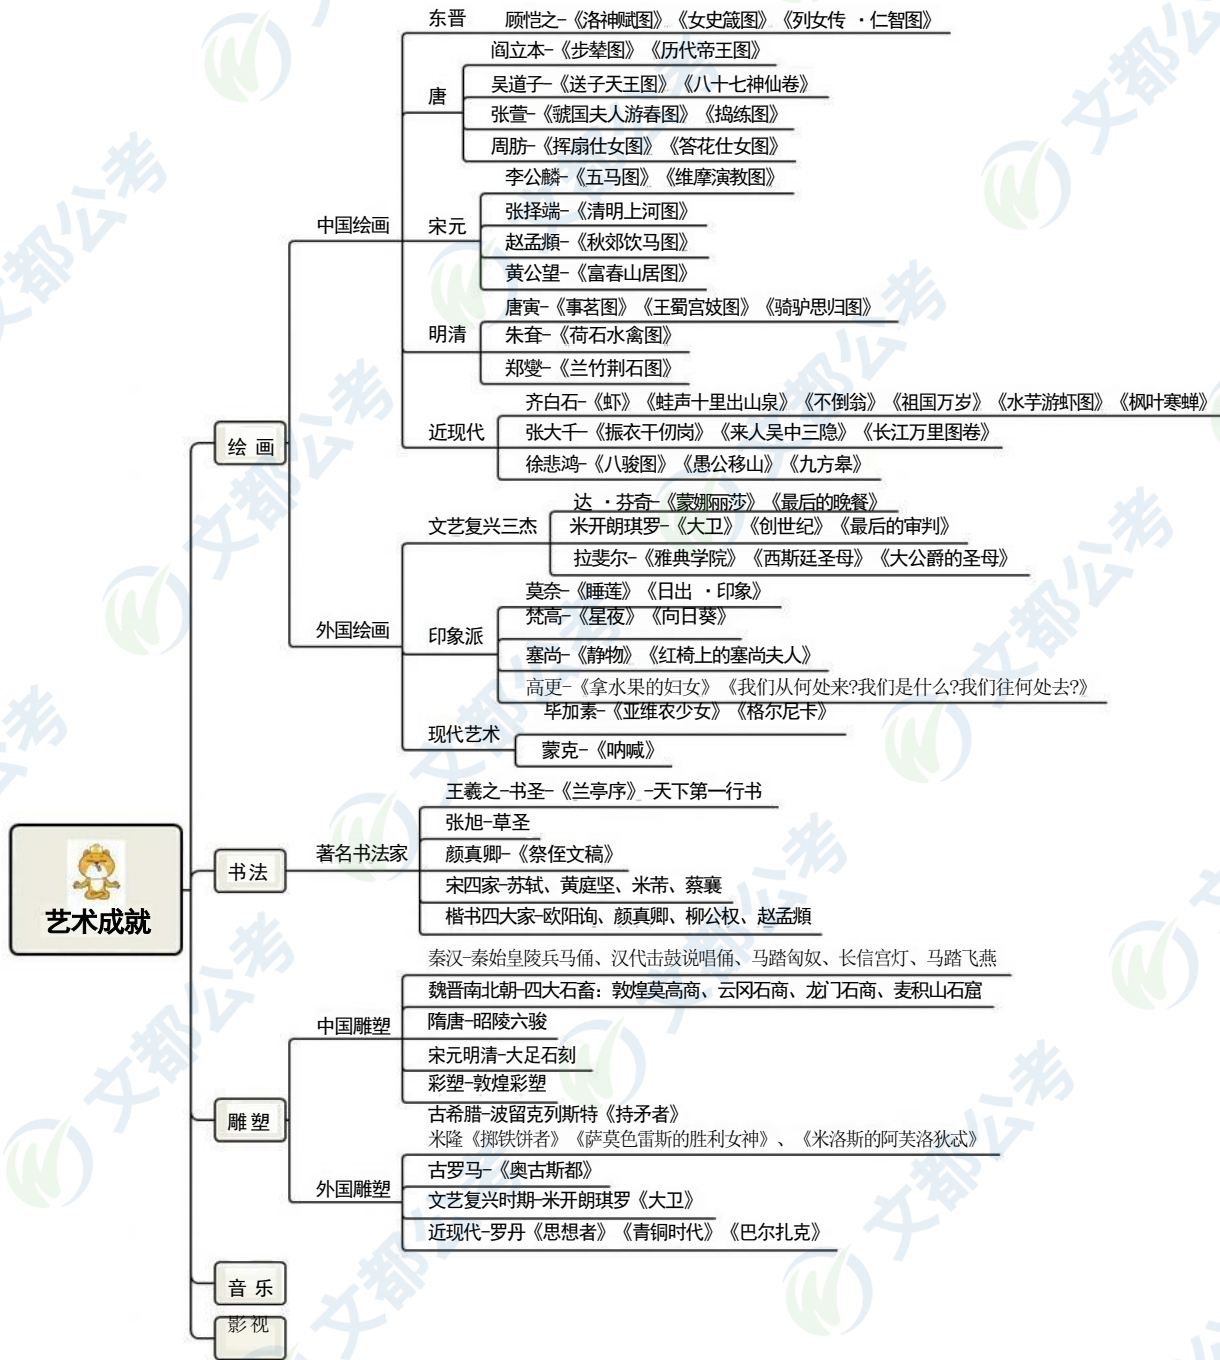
艺术成就

绘 画

中国绘画

东晋 顾恺之-《洛神赋图》《女史箴图》《列女传 ·仁智图》

唐
阎立本-《步辇图》《历代帝王图》
吴道子-《送子天王图》《八十七神仙卷》
张萱-《虢国夫人游春图》《捣练图》
周昉-《挥扇仕女图》《簪花仕女图》

宋元
李公麟-《五马图》《维摩演教图》
张择端-《清明上河图》
赵孟頫-《秋郊饮马图》
黄公望-《富春山居图》

明清
唐寅-《事茗图》《王蜀宫妓图》《骑驴思归图》
朱耷-《荷石水禽图》
郑燮-《兰竹荆石图》

近现代
齐白石-《虾》《蛙声十里出山泉》《不倒翁》《祖国万岁》《水芋游虾图》《枫叶寒蝉》
张大千-《振衣千仞岗》《来人吴中三隐》《长江万里图卷》
徐悲鸿-《八骏图》《愚公移山》《九方皋》

外国绘画

文艺复兴三杰
达 ·芬奇-《蒙娜丽莎》《最后的晚餐》
米开朗琪罗-《大卫》《创世纪》《最后的审判》
拉斐尔-《雅典学院》《西斯廷圣母》《大公爵的圣母》

印象派
莫奈-《睡莲》《日出 ·印象》
梵高-《星夜》《向日葵》
塞尚-《静物》《红椅上的塞尚夫人》
高更-《拿水果的妇女》《我们从何处来?我们是什么?我们往何处去?》

现代艺术
毕加索-《亚维农少女》《格尔尼卡》
蒙克-《呐喊》

书法

著名书法家
王羲之-书圣-《兰亭序》-天下第一行书
张旭-草圣
颜真卿-《祭侄文稿》
宋四家-苏轼、黄庭坚、米芾、蔡襄
楷书四大家-欧阳询、颜真卿、柳公权、赵孟頫

雕 塑

中国雕塑
秦汉-秦始皇陵兵马俑、汉代击鼓说唱俑、马踏匈奴、长信宫灯、马踏飞燕
魏晋南北朝-四大石窟：敦煌莫高窟、云冈石窟、龙门石窟、麦积山石窟
隋唐-昭陵六骏
宋元明清-大足石刻
彩塑-敦煌彩塑

外国雕塑
古希腊-波留克列斯特《持矛者》
米隆《掷铁饼者》《萨莫色雷斯的胜利女神》、《米洛斯的阿芙洛狄忒》
古罗马-《奥古斯都》
文艺复兴时期-米开朗琪罗《大卫》
近现代-罗丹《思想者》《青铜时代》《巴尔扎克》

音 乐

影 视